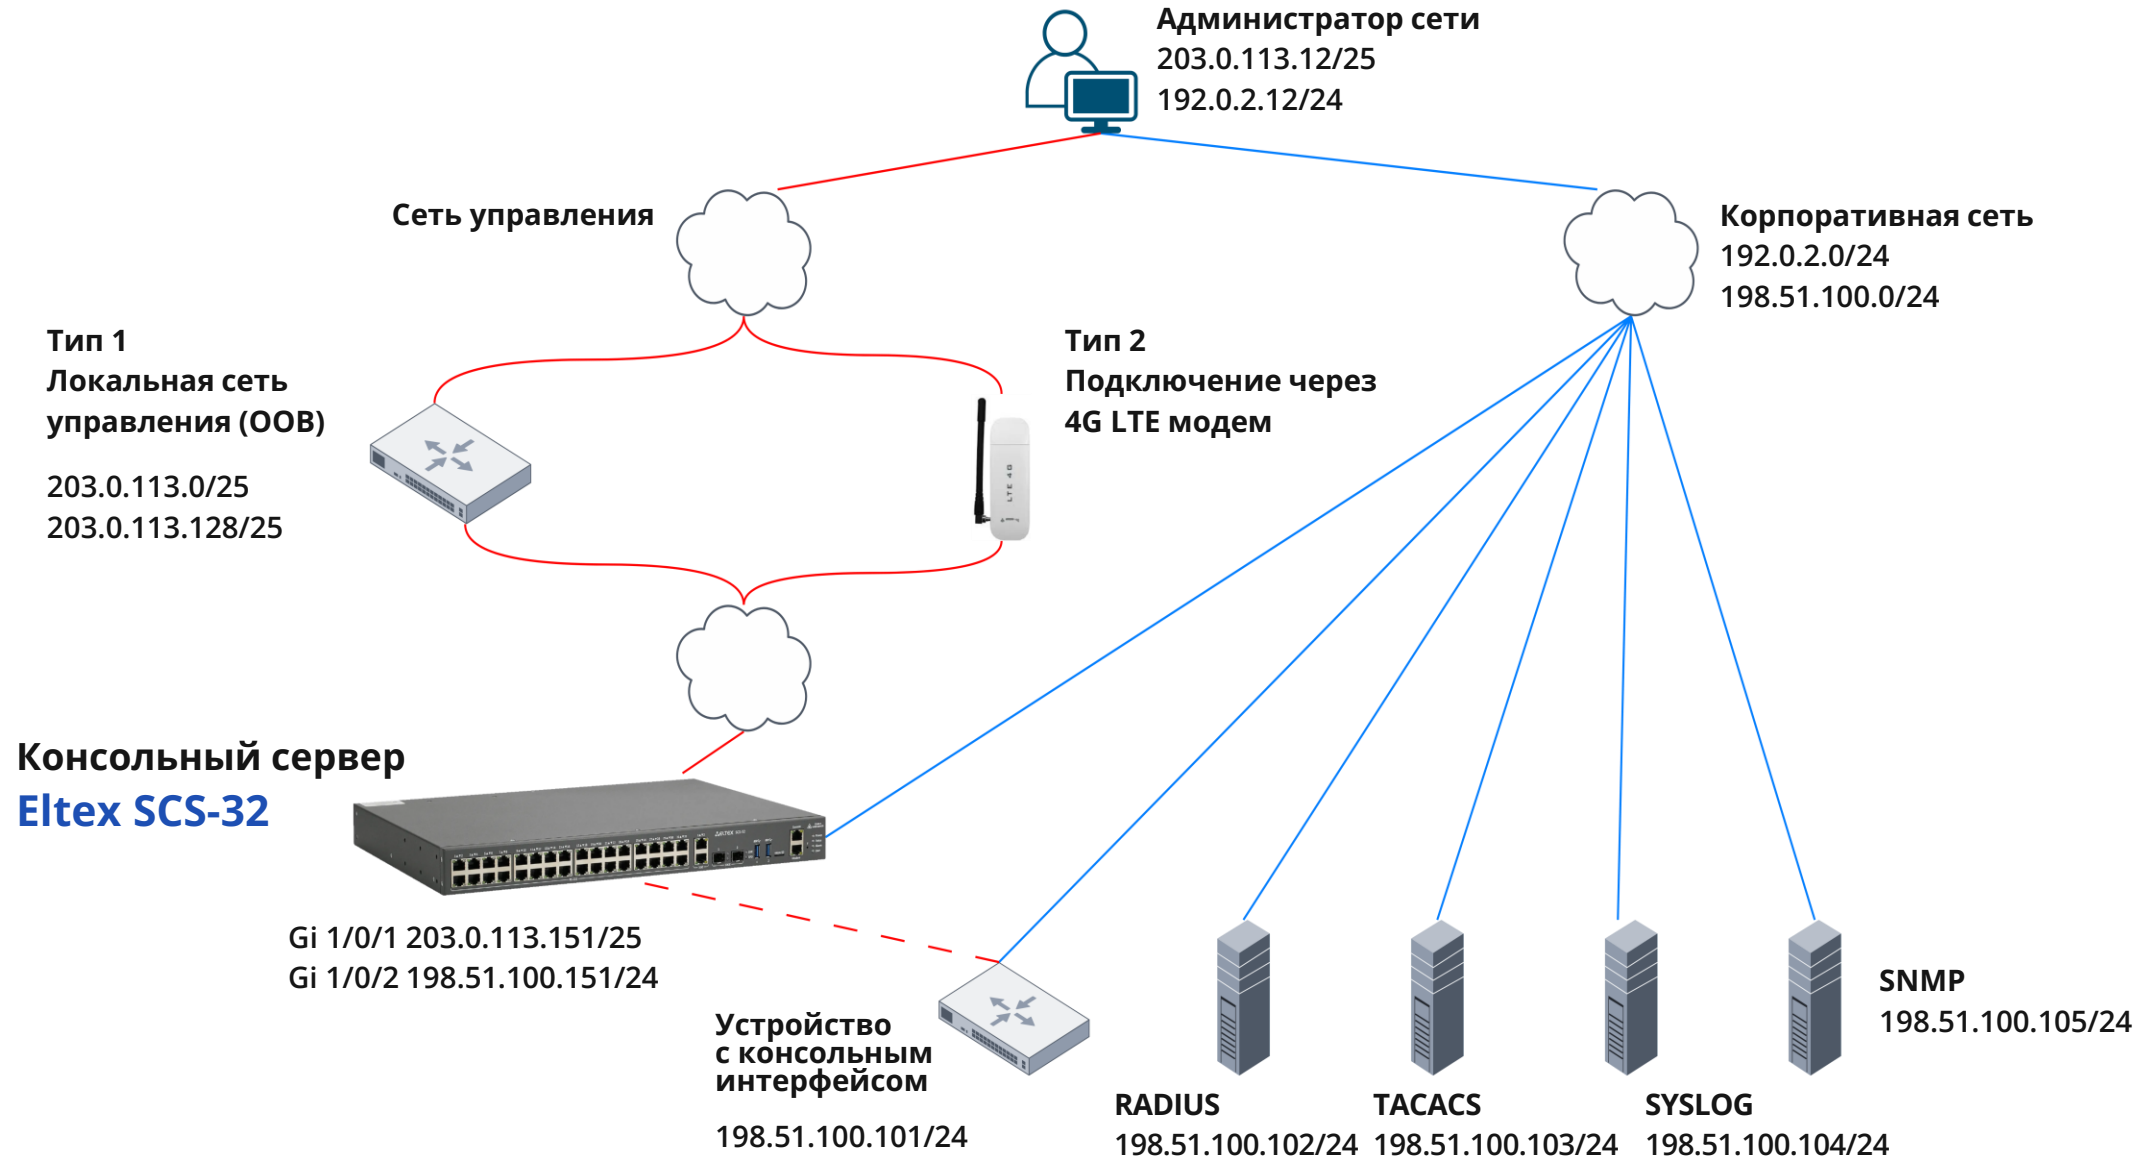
Администратор сети
203.0.113.12/25
192.0.2.12/24

Сеть управления

Корпоративная сеть
192.0.2.0/24
198.51.100.0/24

Тип 1
Локальная сеть управления (OOB)

203.0.113.0/25
203.0.113.128/25

Тип 2
Подключение через 4G LTE модем

LTE 4G

Консольный сервер
Eltex SCS-32

Gi 1/0/1 203.0.113.151/25
Gi 1/0/2 198.51.100.151/24

Устройство с консольным интерфейсом

198.51.100.101/24

RADIUS
198.51.100.102/24

TACACS
198.51.100.103/24

SYSLOG
198.51.100.104/24

SNMP
198.51.100.105/24